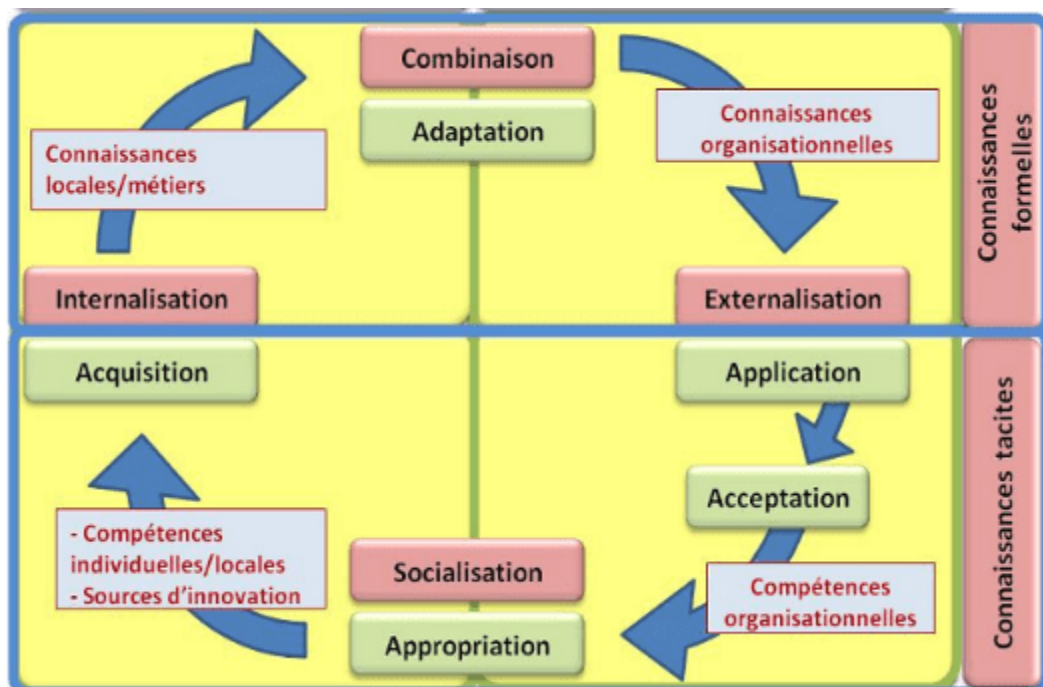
Combinaison

Adaptation

Connaissances locales/métiers

Connaissances organisationnelles

Internalisation

Externalisation

Connaissances formelles

Acquisition

Application

Acceptation

- Compétences individuelles/locales
- Sources d'innovation

Socialisation

Appropriation

Compétences organisationnelles

Connaissances tacites